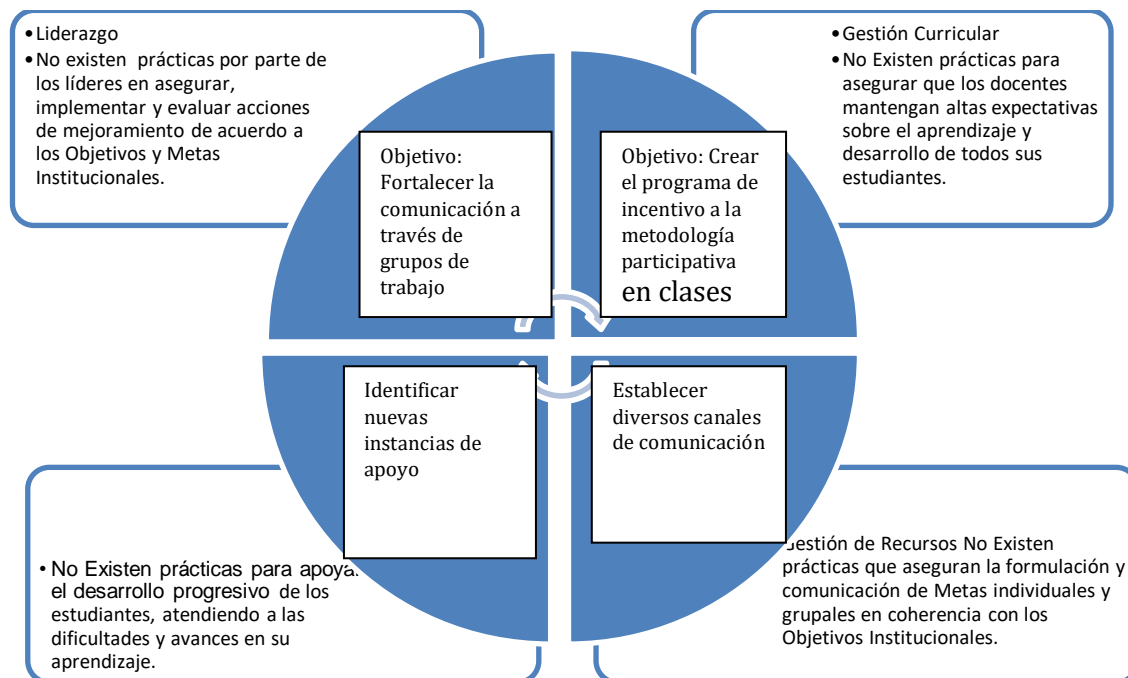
• Liderazgo
• No existen prácticas por parte de los líderes en asegurar, implementar y evaluar acciones de mejoramiento de acuerdo a los Objetivos y Metas Institucionales.

• Gestión Curricular
• No Existen prácticas para asegurar que los docentes mantengan altas expectativas sobre el aprendizaje y desarrollo de todos sus estudiantes.

Objetivo: Fortalecer la comunicación a través de grupos de trabajo

Objetivo: Crear el programa de incentivo a la metodología participativa en clases

Identificar nuevas instancias de apoyo

Establecer diversos canales de comunicación

• No Existen prácticas para apoya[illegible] el desarrollo progresivo de los estudiantes, atendiendo a las dificultades y avances en su aprendizaje.

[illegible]estión de Recursos No Existen prácticas que aseguran la formulación y comunicación de Metas individuales y grupales en coherencia con los Objetivos Institucionales.